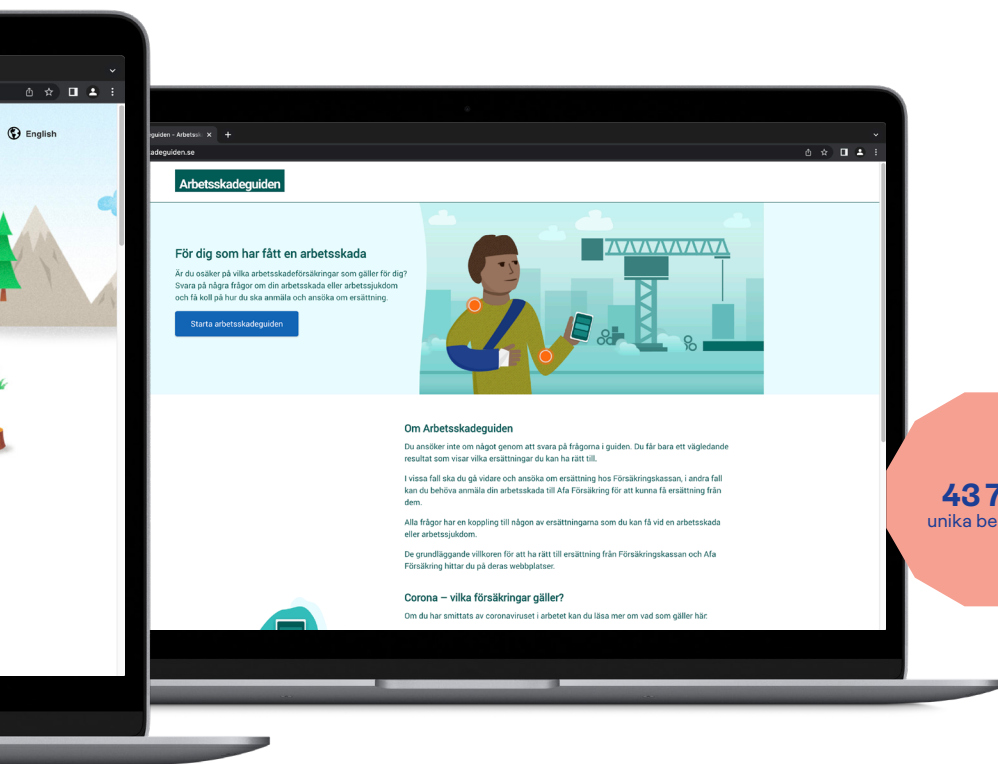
English

guiden – Arbetsskı ×

adeguiden.se

Arbetsskadeguiden

För dig som har fått en arbetsskada

Är du osäker på vilka arbetsskadeförsäkringar som gäller för dig? Svara på några frågor om din arbetsskada eller arbetssjukdom och få koll på hur du ska anmäla och ansöka om ersättning.

Starta arbetsskadeguiden

Om Arbetsskadeguiden

Du ansöker inte om något genom att svara på frågorna i guiden. Du får bara ett vägledande resultat som visar vilka ersättningar du kan ha rätt till.

I vissa fall ska du gå vidare och ansöka om ersättning hos Försäkringskassan, i andra fall kan du behöva anmäla din arbetsskada till Afa Försäkring för att kunna få ersättning från dem.

Alla frågor har en koppling till någon av ersättningarna som du kan få vid en arbetsskada eller arbetssjukdom.

De grundläggande villkoren för att ha rätt till ersättning från Försäkringskassan och Afa Försäkring hittar du på deras webbplatser.

Corona – vilka försäkringar gäller?

Om du har smittats av coronaviruset i arbetet kan du läsa mer om vad som gäller här.

43 7
unika be